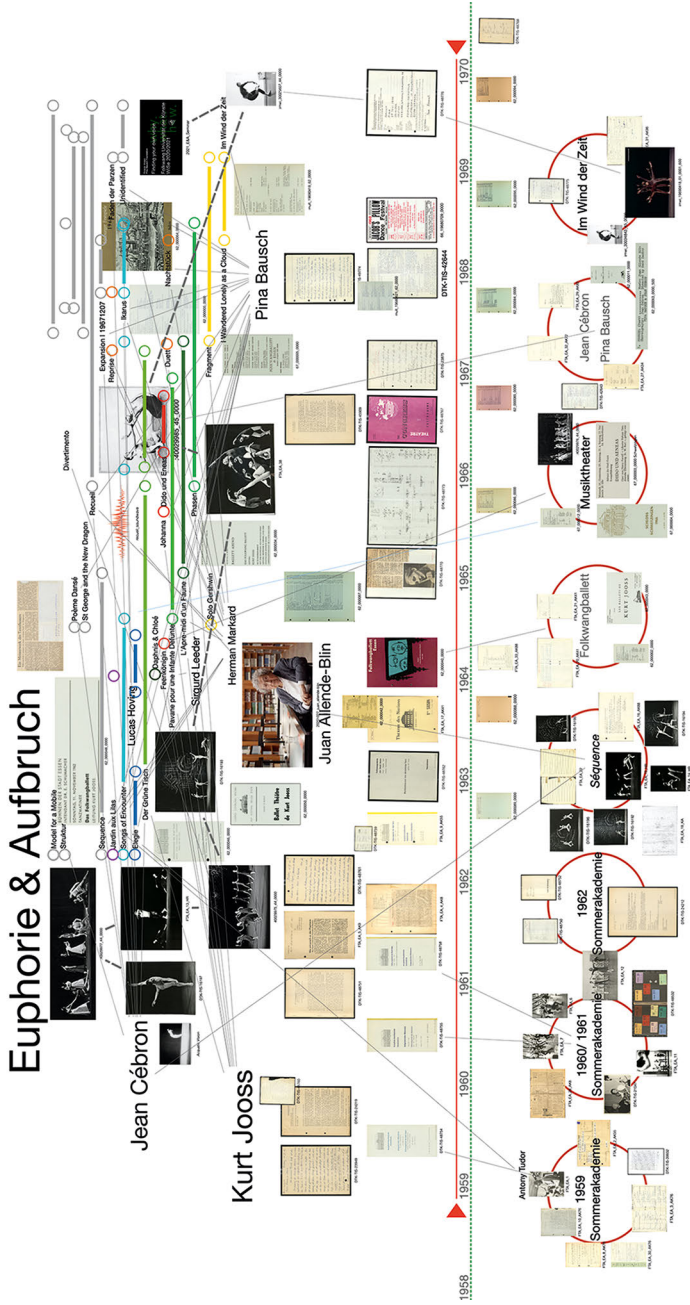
Euphorie & Aufbruch

Jean Cébron

Kurt Jooss

Pina Bausch

Herman Markard

Juan Allende-Blin

Sigurd Leeder

Lucas Hoving

Model for a Mobile
Struktur
Sequence
Jardin aux Lilas
Songs of Encounter
Elegie
Der Grüne Tisch
Poème Dansé
St George and the New Dragon
Recueil
Divertimento
Johanna
Dido und Eneas
Daphnis & Chloé
Feenkönigin
Pavane pour une Infante Défunte
L'Après-midi d'un Faune
Phasen
Expansion I 1967/1207
Reprise
Ikarus
Quelle
Nachnull
Fragmente
I Wandered Lonely as a Cloud
Undefinied
Im Wind der Zeit
Aus Fokus der Panzer

Antony Tudor

1959 Sommerakademie
1960/ 1961 Sommerakademie
1962 Sommerakademie
Séquence
Folkwangballett
Musiktheater
Jean Cébron
Pina Bausch
Im Wind der Zeit

DTK-TIS-42644

1958
1959
1960
1961
1962
1963
1964
1965
1966
1967
1968
1969
1970